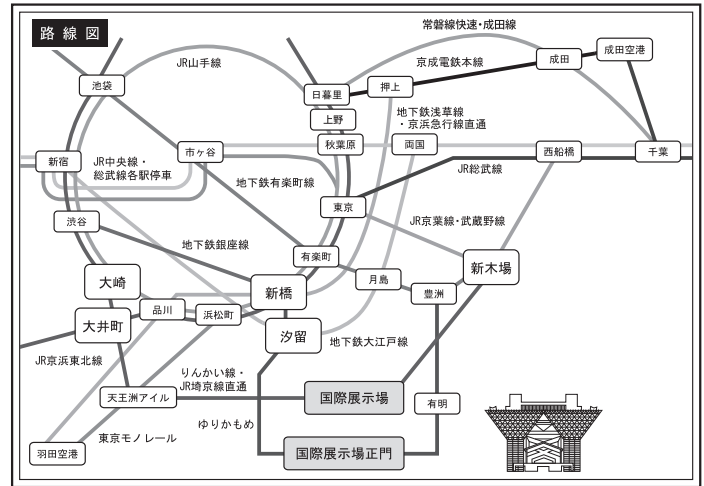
路線図

常磐線快速・成田線

JR山手線

京成電鉄本線

成田

成田空港

池袋

日暮里

押上

上野

地下鉄浅草線
・京浜急行線直通

新宿

JR中央線・
総武線各駅停車

市ヶ谷

秋葉原

両国

西船橋

千葉

JR総武線

地下鉄有楽町線

東京

渋谷

JR京葉線・武蔵野線

地下鉄銀座線

有楽町

新木場

月島

大崎

新橋

豊洲

品川

浜松町

大井町

汐留

地下鉄大江戸線

JR京浜東北線

りんかい線・
JR埼京線直通

天王洲アイル

国際展示場

有明

ゆりかもめ

東京モノレール

羽田空港

国際展示場正門